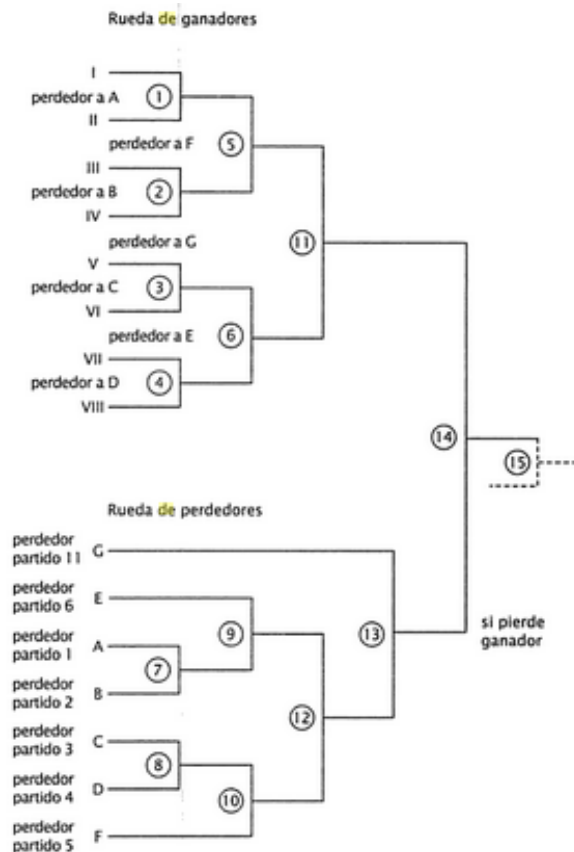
Rueda de ganadores

I
perdedor a A
II
1
perdedor a F
5
III
perdedor a B
IV
2
perdedor a G
11
V
perdedor a C
VI
3
perdedor a E
6
VII
perdedor a D
VIII
4
14
15

Rueda de perdedores

perdedor partido 11
G
perdedor partido 6
E
9
perdedor partido 1
A
7
perdedor partido 2
B
13
si pierde ganador
12
perdedor partido 3
C
8
perdedor partido 4
D
10
perdedor partido 5
F